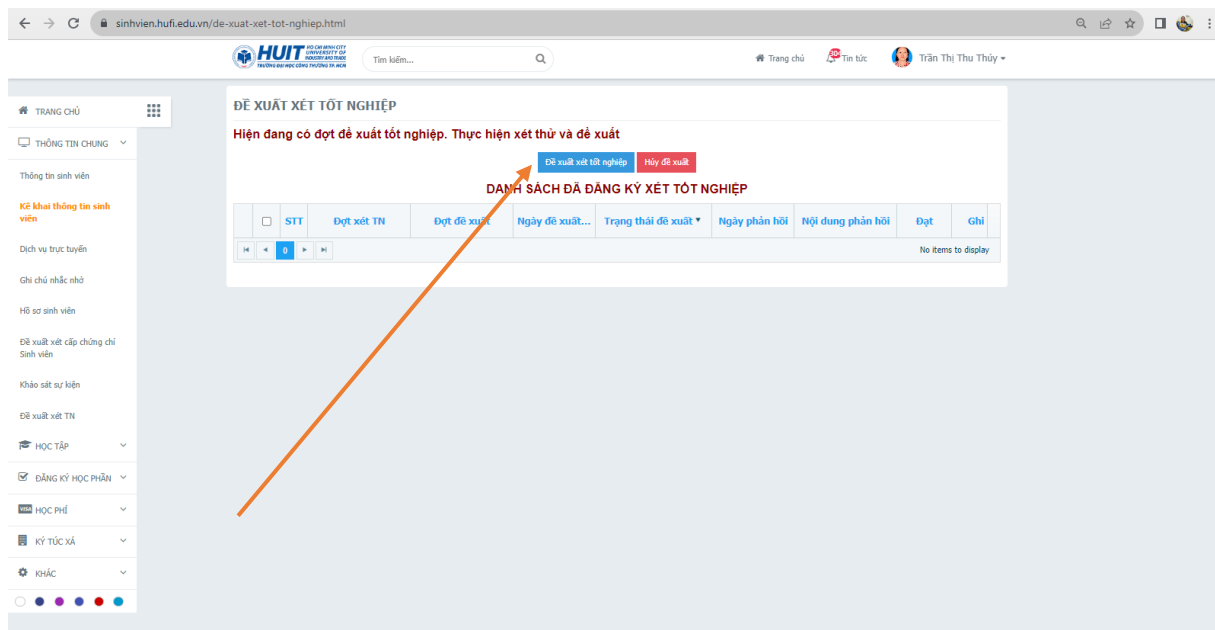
sinhvien.hufi.edu.vn/de-xuat-xet-tot-nghiep.html

HUIT HO CHI MINH CITY UNIVERSITY OF INDUSTRY AND TRADE
TRƯỜNG ĐẠI HỌC CÔNG THƯƠNG TP.HCM

Tìm kiếm...

Trang chủ 30+ Tin tức Trần Thị Thu Thủy

TRANG CHỦ
THÔNG TIN CHUNG
Thông tin sinh viên
Kê khai thông tin sinh viên
Dịch vụ trực tuyến
Ghi chú nhắc nhở
Hồ sơ sinh viên
Đề xuất xét cấp chứng chỉ Sinh viên
Khảo sát sự kiện
Đề xuất xét TN
HỌC TẬP
ĐĂNG KÝ HỌC PHẦN
HỌC PHÍ
KÝ TÚC XÁ
KHÁC

ĐỀ XUẤT XÉT TỐT NGHIỆP

Hiện đang có đợt đề xuất tốt nghiệp. Thực hiện xét thử và đề xuất

Đề xuất xét tốt nghiệp Hủy đề xuất

DANH SÁCH ĐÃ ĐĂNG KÝ XÉT TỐT NGHIỆP

| | STT | Đợt xét TN | Đợt đề xuất | Ngày đề xuất... | Trạng thái đề xuất | Ngày phản hồi | Nội dung phản hồi | Đạt | Ghi |
|---|---|---|---|---|---|---|---|---|---|

0

No items to display